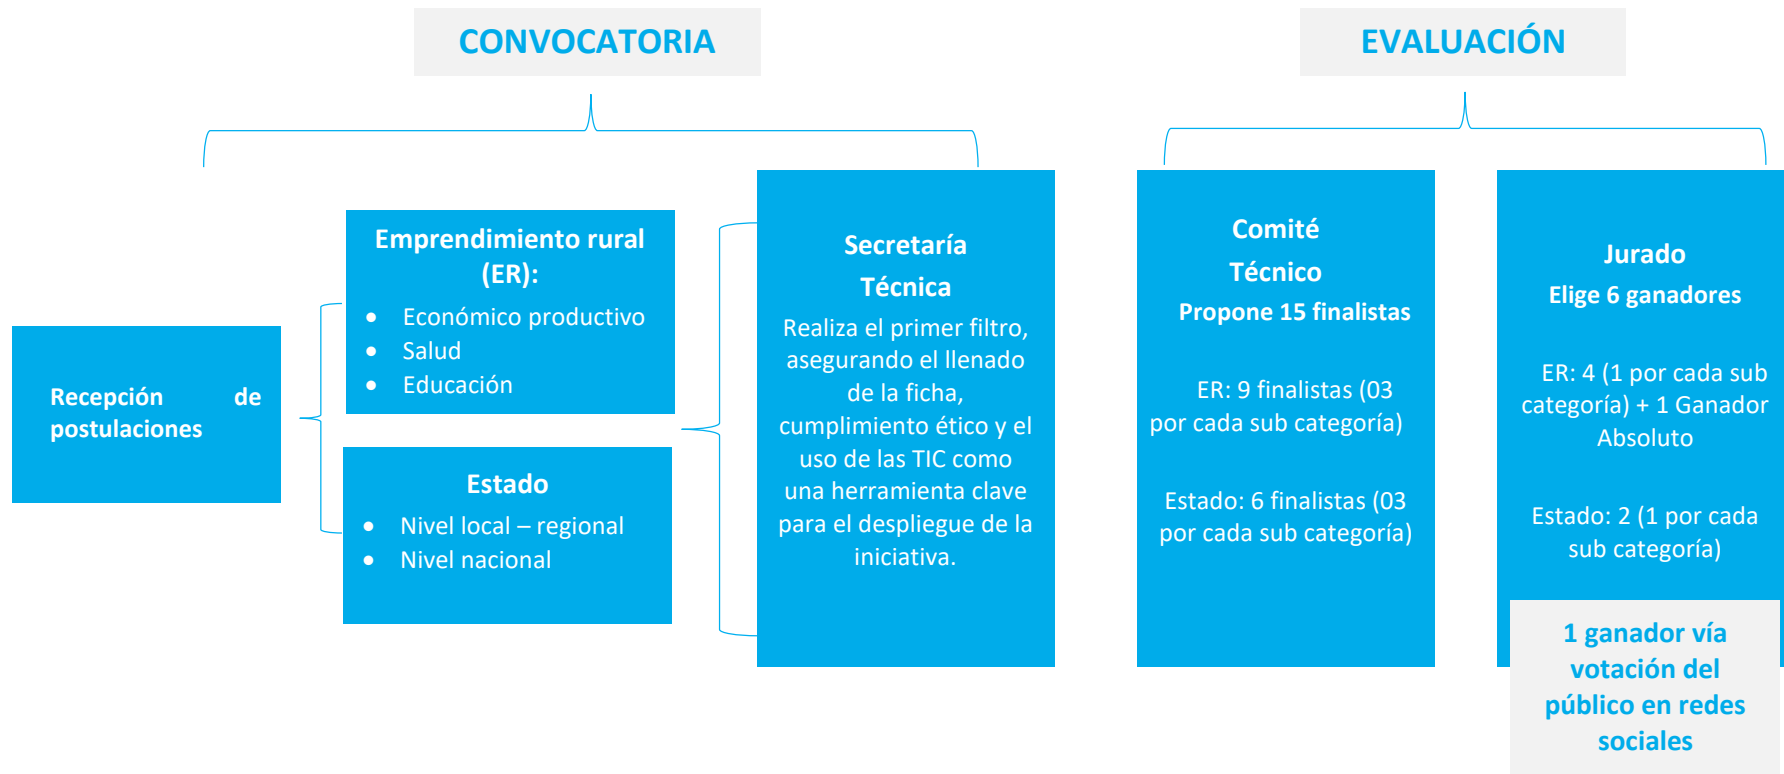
CONVOCATORIA

EVALUACIÓN

Recepción de postulaciones

Emprendimiento rural (ER):
- Económico productivo
- Salud
- Educación

Estado
- Nivel local – regional
- Nivel nacional

Secretaría Técnica
Realiza el primer filtro, asegurando el llenado de la ficha, cumplimiento ético y el uso de las TIC como una herramienta clave para el despliegue de la iniciativa.

Comité Técnico
Propone 15 finalistas

ER: 9 finalistas (03 por cada sub categoría)

Estado: 6 finalistas (03 por cada sub categoría)

Jurado
Elige 6 ganadores

ER: 4 (1 por cada sub categoría) + 1 Ganador Absoluto

Estado: 2 (1 por cada sub categoría)

1 ganador vía votación del público en redes sociales